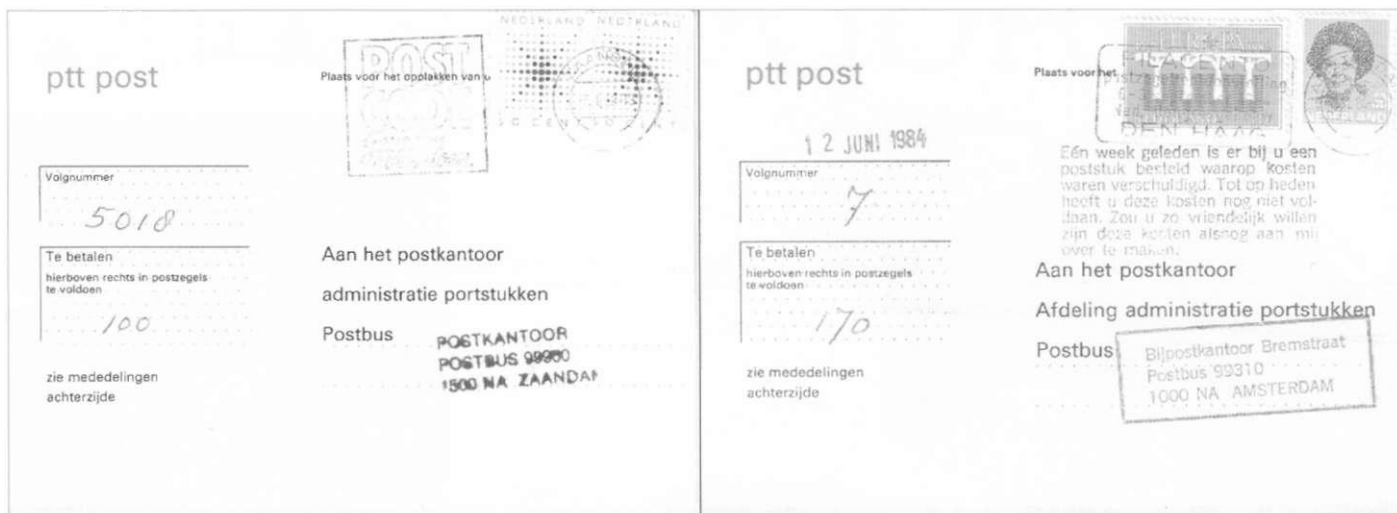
ptt post

Plaats voor het opplakken van u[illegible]

POST

NEDERLAND NEDERLAND

10 CENT

Volgnummer

5018

Te betalen
hierboven rechts in postzegels te voldoen

100

zie mededelingen achterzijde

Aan het postkantoor

administratie portstukken

Postbus POSTKANTOOR POSTBUS 99980 1500 NA ZAANDAM

ptt post

Plaats voor het

HAAG

DEN HAAG

12 JUNI 1984

Volgnummer

7

Te betalen
hierboven rechts in postzegels te voldoen

170

zie mededelingen achterzijde

Eén week geleden is er bij u een poststuk besteld waarop kosten waren verschuldigd. Tot op heden heeft u deze kosten nog niet voldaan. Zou u zo vriendelijk willen zijn deze kosten alsnog aan mij over te maken.

Aan het postkantoor

Afdeling administratie portstukken

Postbus Bijpostkantoor Bremstraat Postbus 99310 1000 NA AMSTERDAM